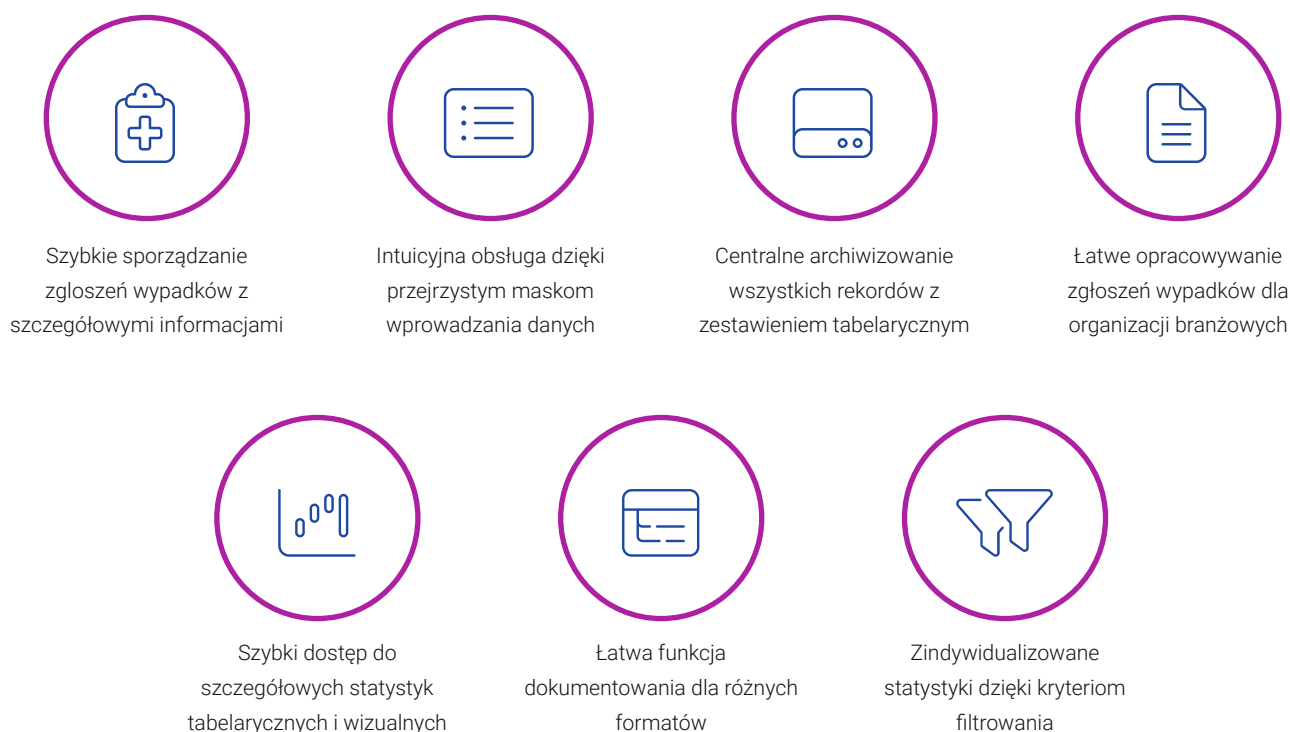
Szybkie sporządzanie zgloszeń wypadków z szczegółowymi informacjami

Intuicyjna obsługa dzięki przejrzystym maskom wprowadzania danych

Centralne archiwizowanie wszystkich rekordów z zestawieniem tabelarycznym

Łatwe opracowywanie zgłoszeń wypadków dla organizacji branżowych

Szybki dostęp do szczegółowych statystyk tabelarycznych i wizualnych

Łatwa funkcja dokumentowania dla różnych formatów

Zindywidualizowane statystyki dzięki kryteriom filtrowania